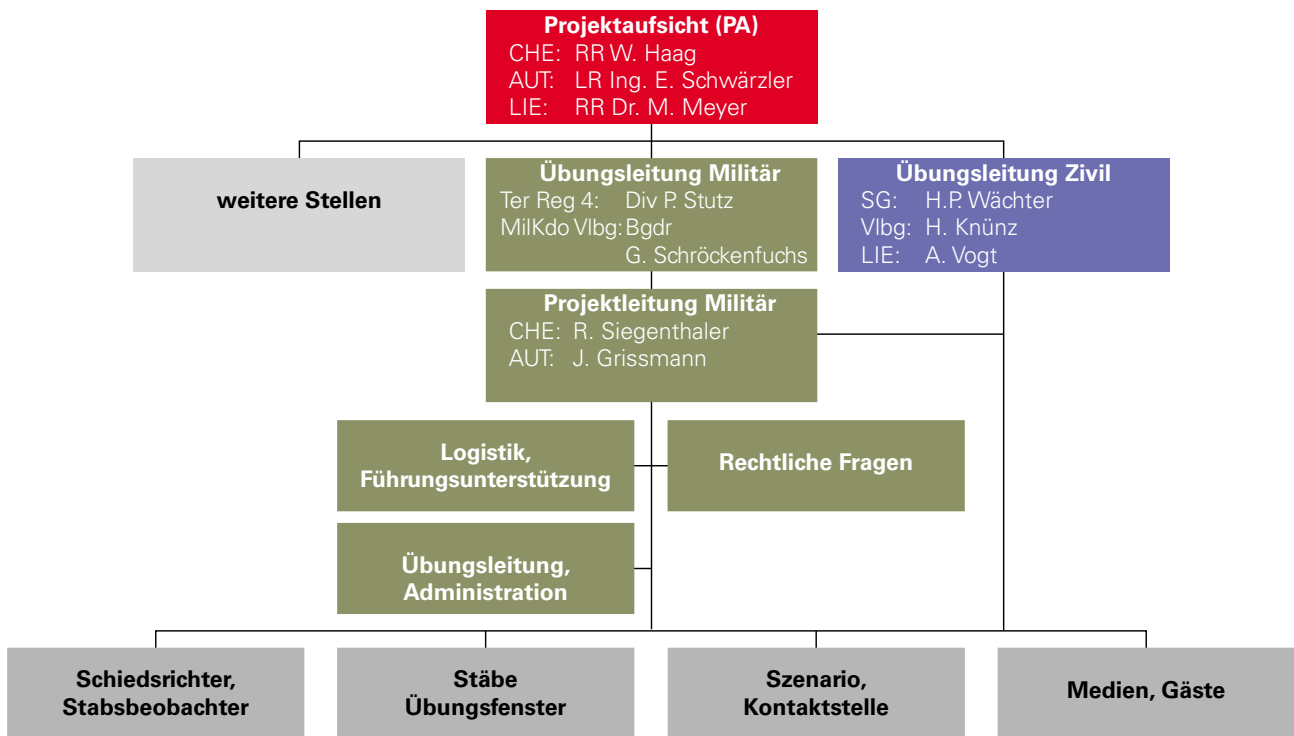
Projektaufsicht (PA)
CHE: RR W. Haag
AUT: LR Ing. E. Schwärzler
LIE: RR Dr. M. Meyer

weitere Stellen

Übungsleitung Militär
Ter Reg 4: Div P. Stutz
MilKdo Vlbg: Bgdr G. Schröckenfuchs

Übungsleitung Zivil
SG: H.P. Wächter
Vlbg: H. Knünz
LIE: A. Vogt

Projektleitung Militär
CHE: R. Siegenthaler
AUT: J. Grissmann

Logistik, Führungsunterstützung

Rechtliche Fragen

Übungsleitung, Administration

Schiedsrichter, Stabsbeobachter

Stäbe Übungsfenster

Szenario, Kontaktstelle

Medien, Gäste